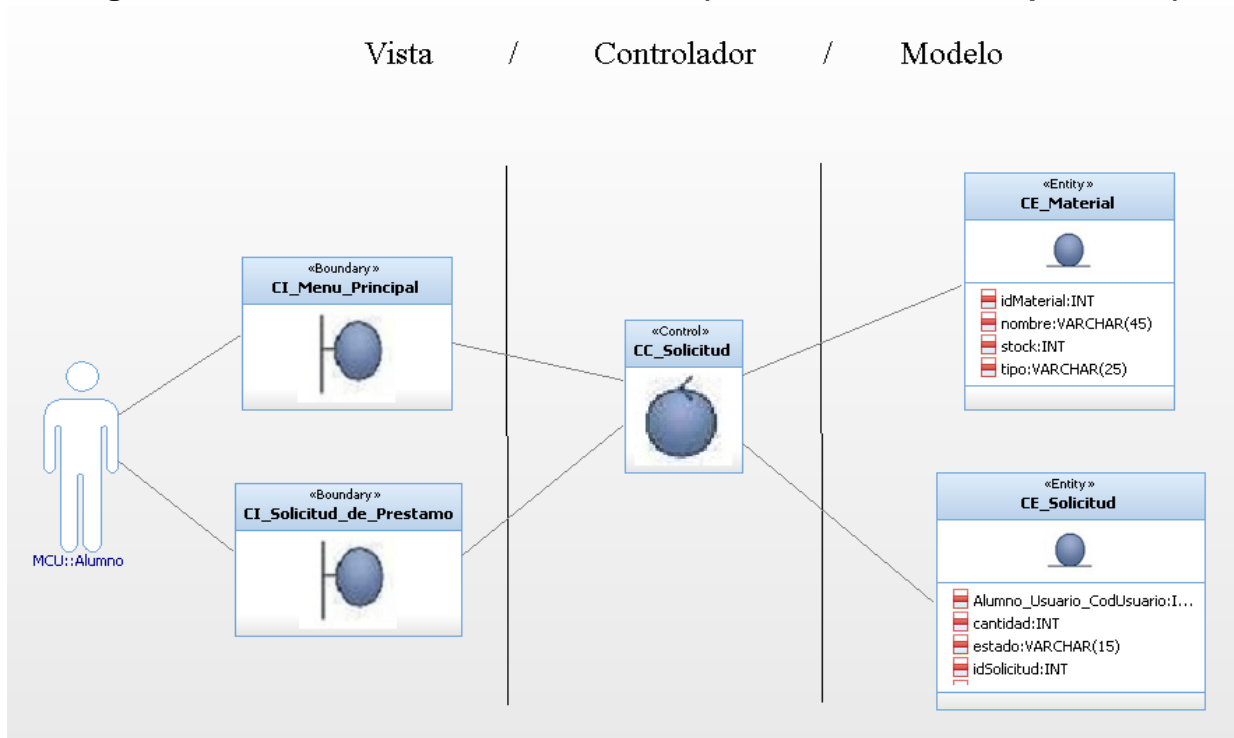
Vista / Controlador / Modelo

«Boundary»
CI_Menu_Principal

«Boundary»
CI_Solicitud_de_Prestamo

MCU::Alumno

«Control»
CC_Solicitud

«Entity»
CE_Material

idMaterial:INT
nombre:VARCHAR(45)
stock:INT
tipo:VARCHAR(25)

«Entity»
CE_Solicitud

Alumno_Usuario_CodUsuario:I...
cantidad:INT
estado:VARCHAR(15)
idSolicitud:INT